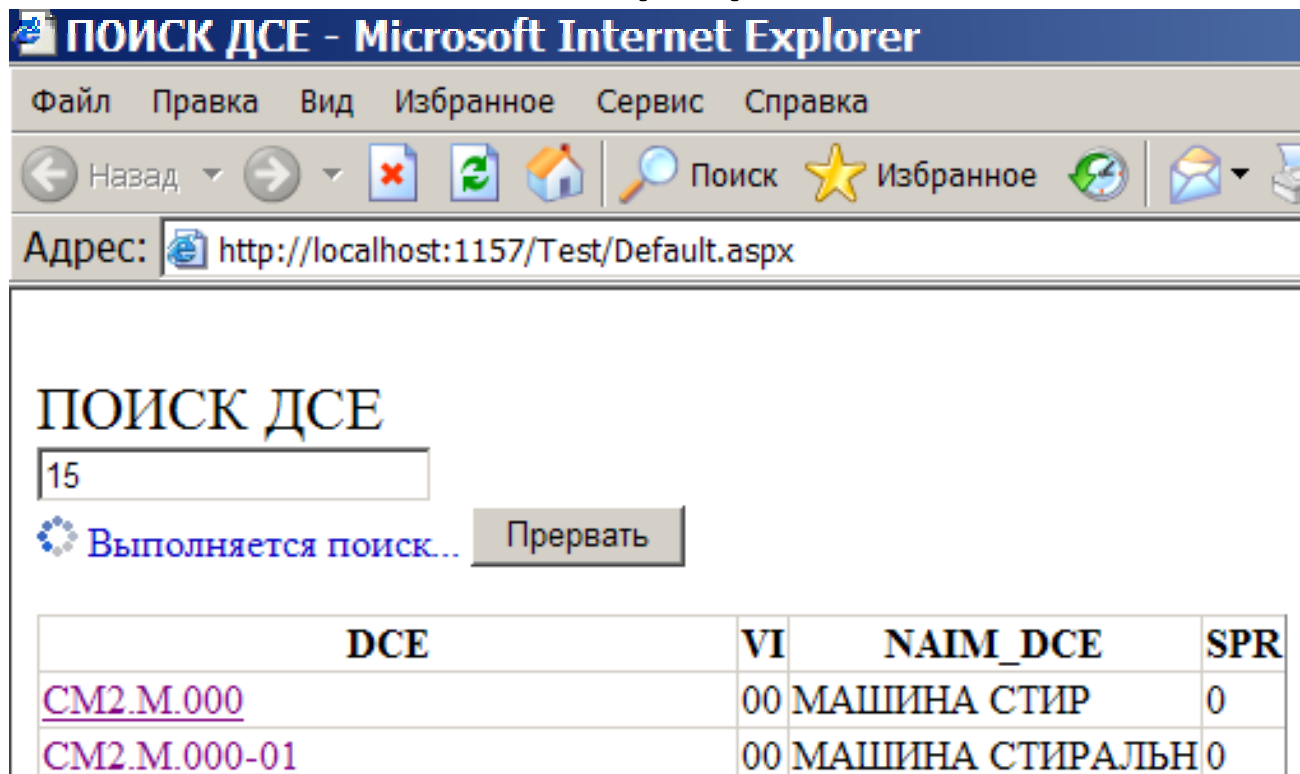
ПОИСК ДСЕ - Microsoft Internet Explorer

Файл Правка Вид Избранное Сервис Справка

Назад Поиск Избранное

Адрес: http://localhost:1157/Test/Default.aspx

ПОИСК ДСЕ

15

Выполняется поиск... Прервать

| DCE | VI | NAIM_DCE | SPR |
|---|---|---|---|
| CM2.M.000 | 00 | МАШИНА СТИР | 0 |
| CM2.M.000-01 | 00 | МАШИНА СТИРАЛЬН | 0 |